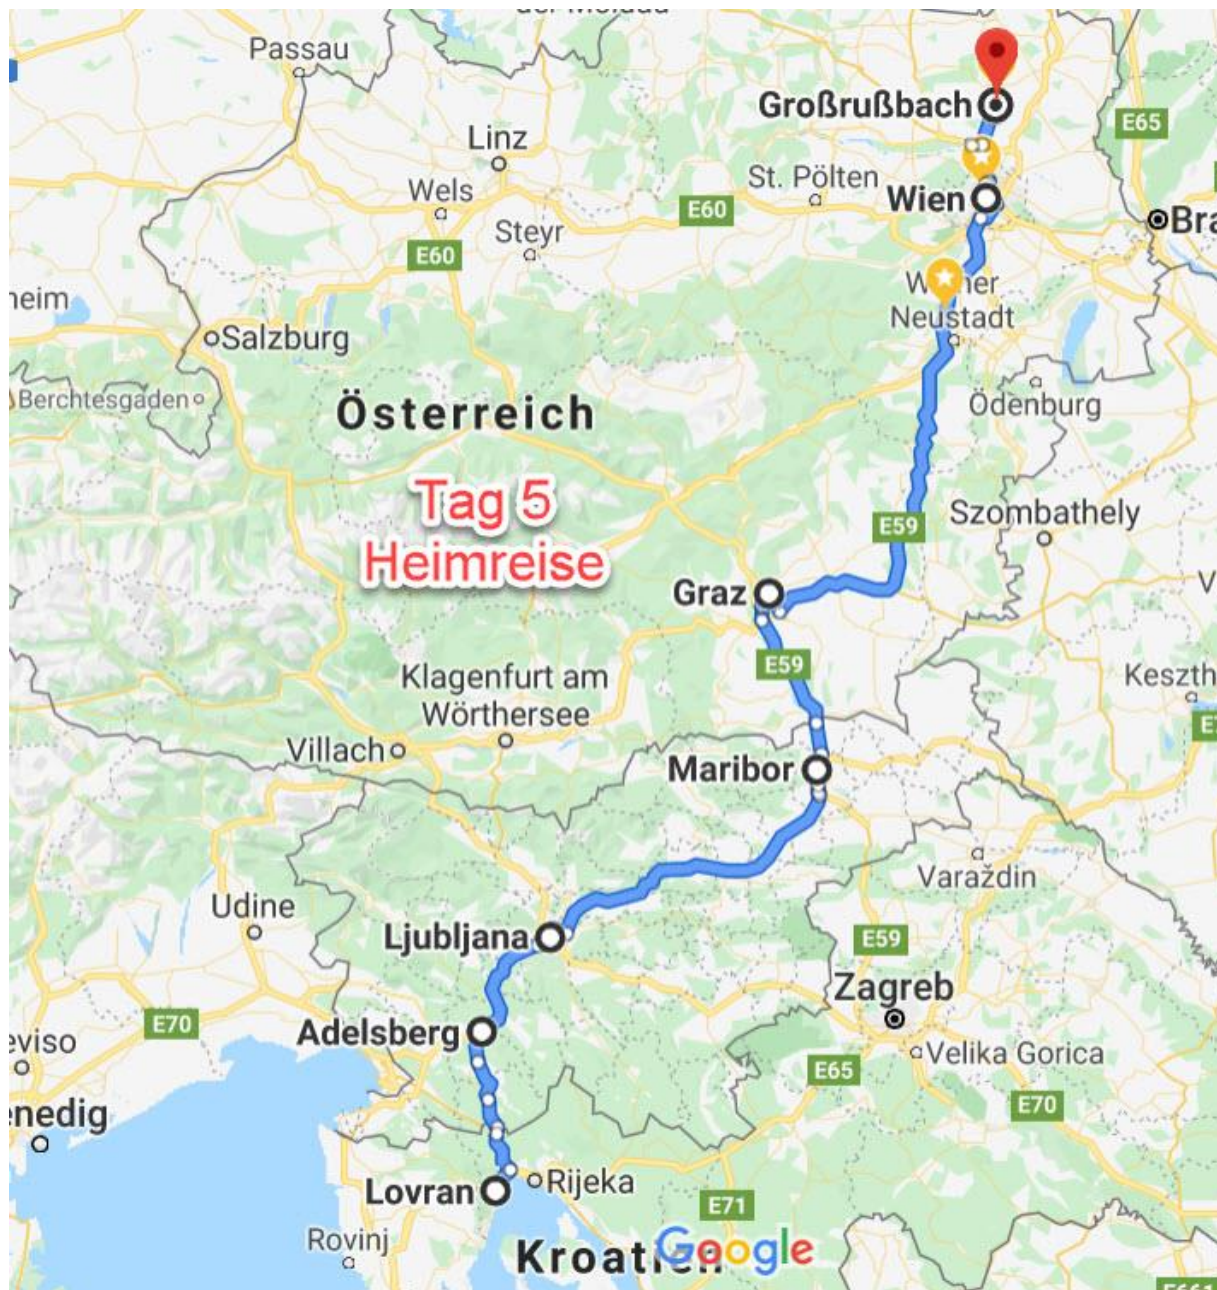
Passau
Großrußbach
E65
Linz
St. Pölten
Wels
E60
Wien
Bra
Steyr
E60
heim
W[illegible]er
Neustadt
Salzburg
Berchtesgaden
Österreich
Ödenburg
Tag 5
Heimreise
E59
Szombathely
Graz
E59
Klagenfurt am
Wörthersee
Keszth
Villach
Maribor
Varaždin
Udine
Ljubljana
E59
Zagreb
E70
Adelsberg
Velika Gorica
eviso
E65
E70
enedig
Lovran
Rijeka
E71
Rovinj
Kroat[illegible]
Google